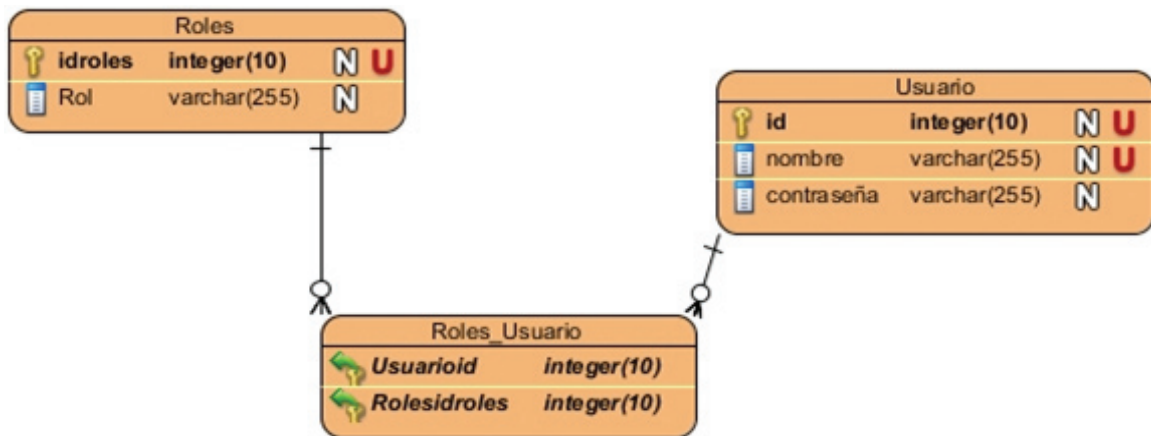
Roles

| | | | |
|---|---|---|---|
| idroles | integer(10) | N | U |
| Rol | varchar(255) | N | |

Usuario

| | | | |
|---|---|---|---|
| id | integer(10) | N | U |
| nombre | varchar(255) | N | U |
| contraseña | varchar(255) | N | |

Roles_Usuario

| | |
|---|---|
| Usuarioid | integer(10) |
| Rolesidroles | integer(10) |